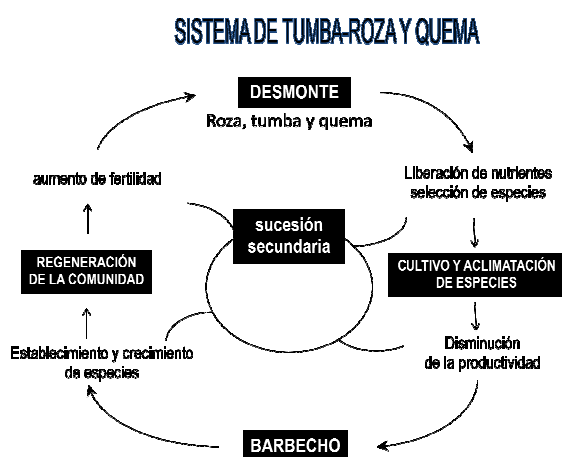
SISTEMA DE TUMBA-ROZA Y QUEMA

DESMONTE
Roza, tumba y quema

Liberación de nutrientes
selección de especies

CULTIVO Y ACLIMATACIÓN DE ESPECIES

Disminución
de la productividad

BARBECHO

Establecimiento y crecimiento de especies

REGENERACIÓN DE LA COMUNIDAD

aumento de fertilidad

sucesión secundaria